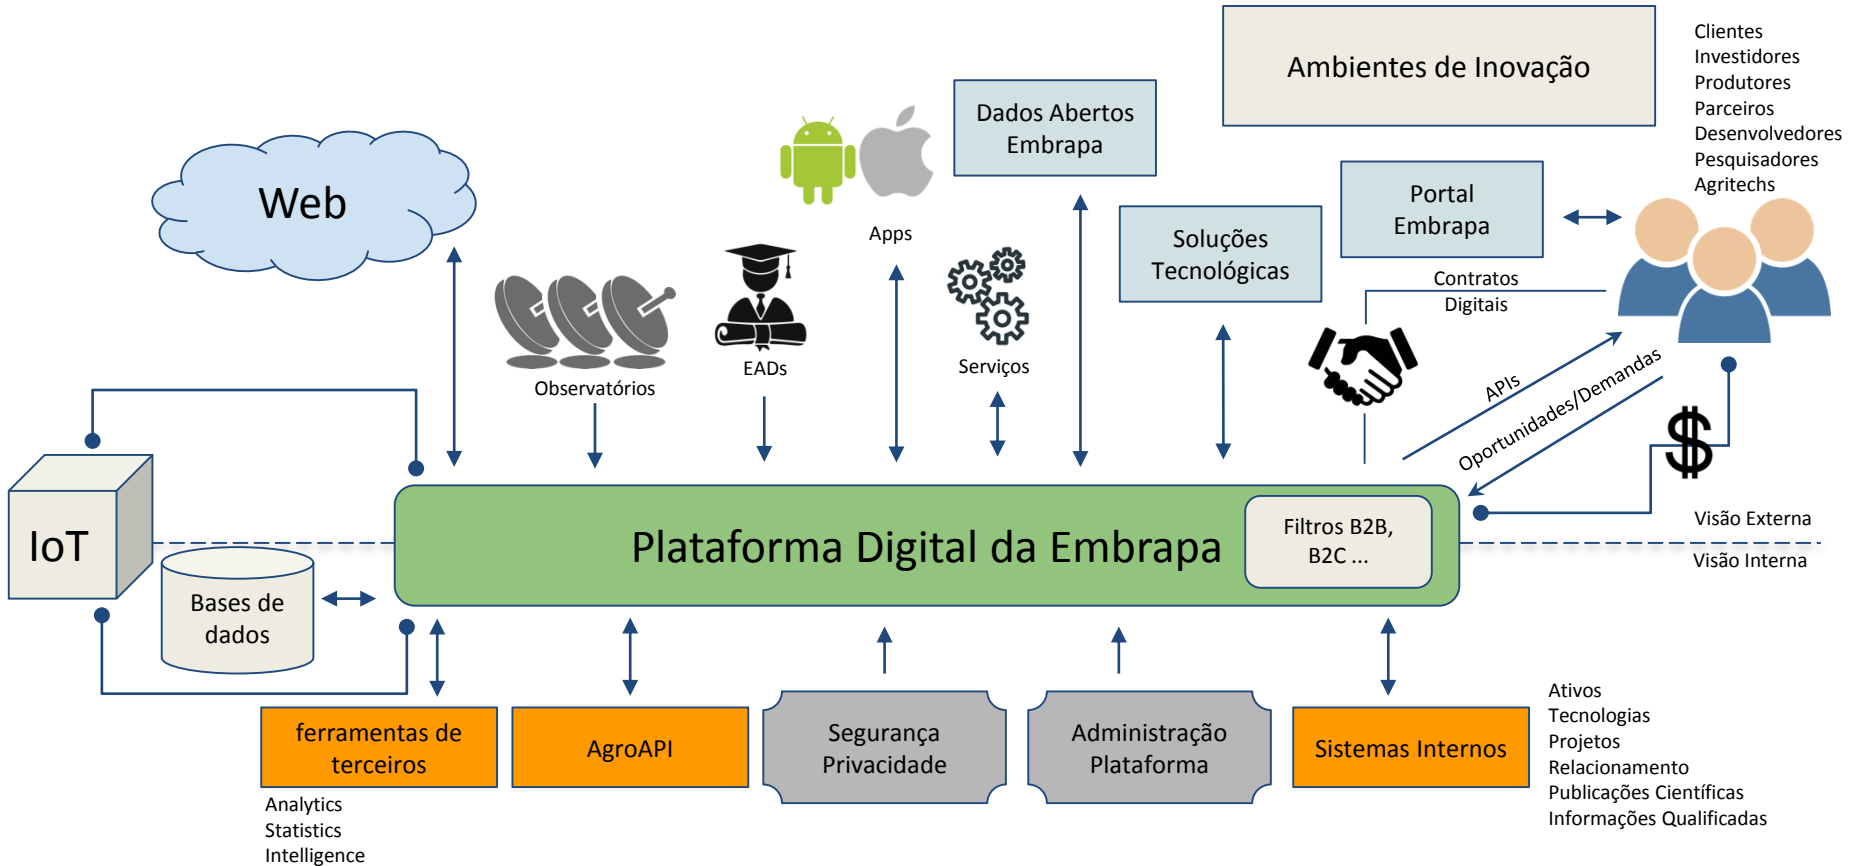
Ambientes de Inovação

Clientes
Investidores
Produtores
Parceiros
Desenvolvedores
Pesquisadores
Agritechs

Web

Apps

Dados Abertos Embrapa

Portal Embrapa

Soluções Tecnológicas

Contratos Digitais

Observatórios

EADs

Serviços

APIs

Oportunidades/Demandas

$

IoT

Bases de dados

Plataforma Digital da Embrapa

Filtros B2B, B2C ...

Visão Externa

Visão Interna

ferramentas de terceiros

Analytics
Statistics
Intelligence

AgroAPI

Segurança Privacidade

Administração Plataforma

Sistemas Internos

Ativos
Tecnologias
Projetos
Relacionamento
Publicações Científicas
Informações Qualificadas